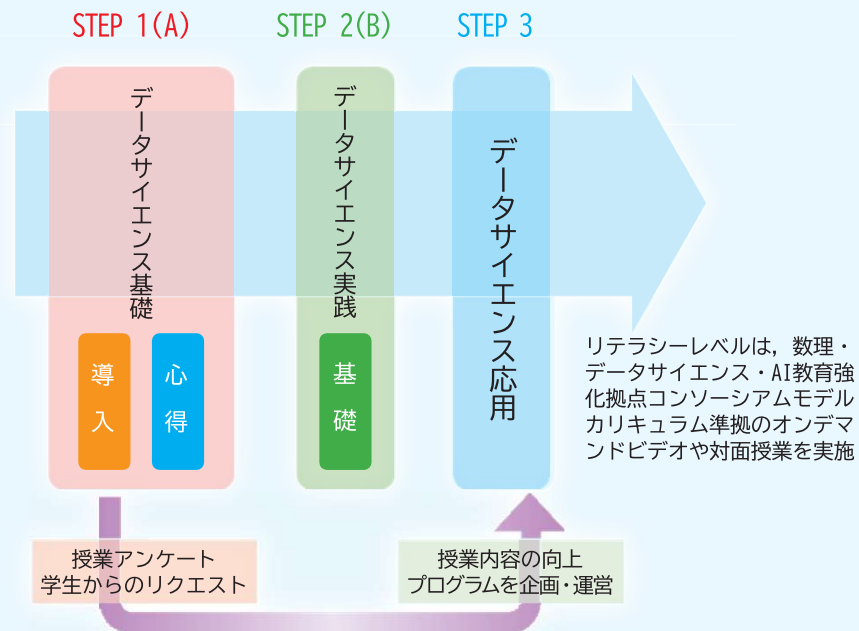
STEP 1(A)

STEP 2(B)

STEP 3

データサイエンス基礎

導入

心得

データサイエンス実践

基礎

データサイエンス応用

リテラシーレベルは，数理・データサイエンス・AI教育強化拠点コンソーシアムモデルカリキュラム準拠のオンデマンドビデオや対面授業を実施

授業アンケート
学生からのリクエスト

授業内容の向上
プログラムを企画・運営